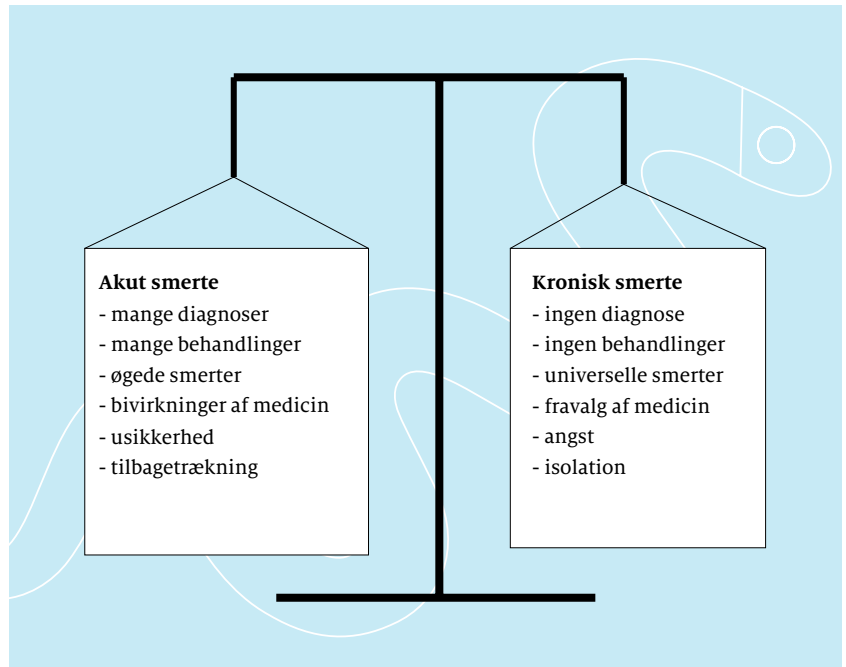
**Akut smerte**
- mange diagnoser
- mange behandlinger
- øgede smerter
- bivirkninger af medicin
- usikkerhed
- tilbagetrækning

**Kronisk smerte**
- ingen diagnose
- ingen behandlinger
- universelle smerter
- fravalg af medicin
- angst
- isolation